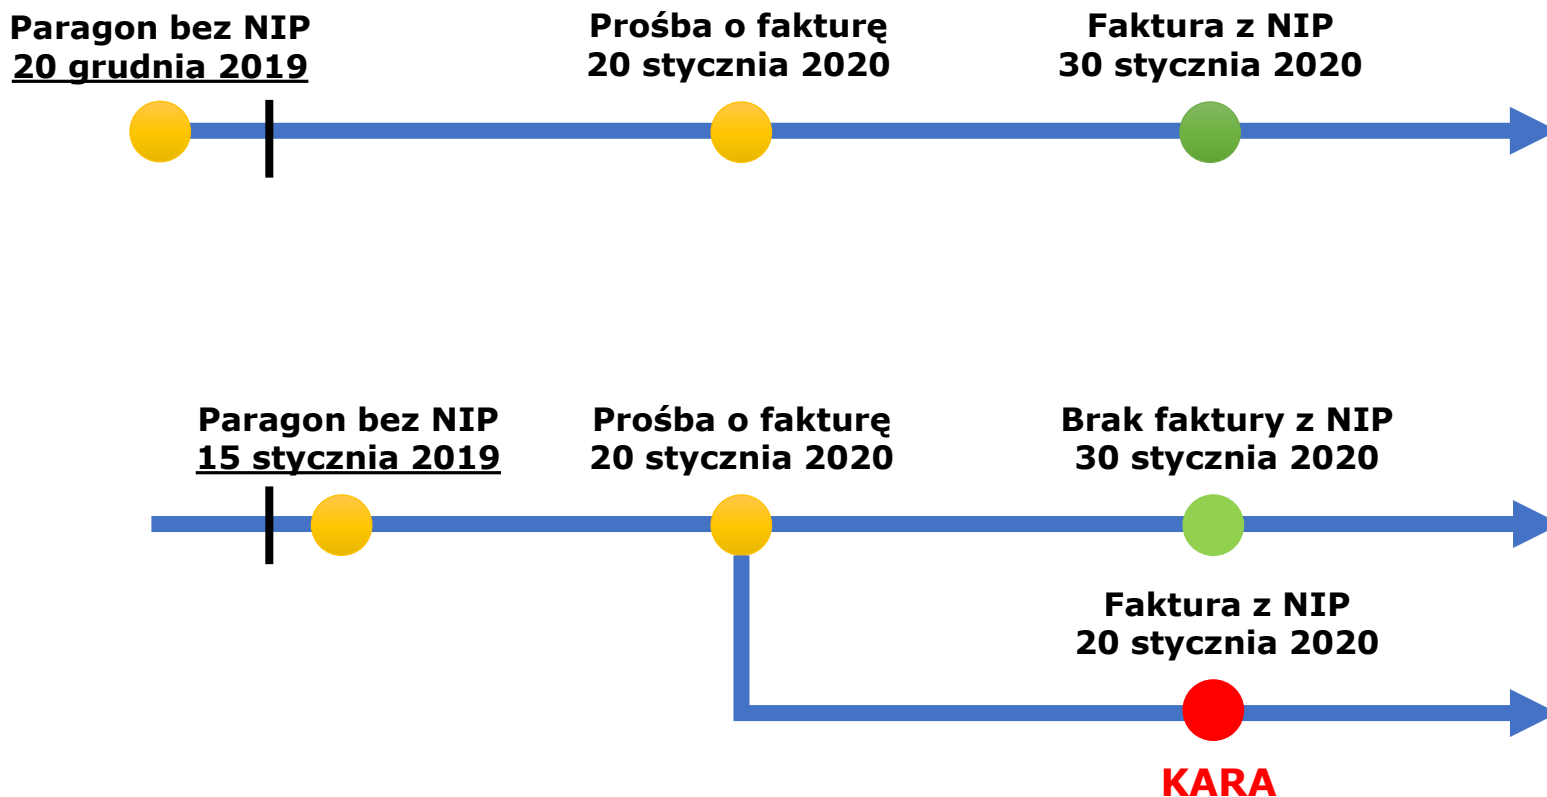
Paragon bez NIP
20 grudnia 2019

Prośba o fakturę
20 stycznia 2020

Faktura z NIP
30 stycznia 2020

Paragon bez NIP
15 stycznia 2019

Prośba o fakturę
20 stycznia 2020

Brak faktury z NIP
30 stycznia 2020

Faktura z NIP
20 stycznia 2020

KARA